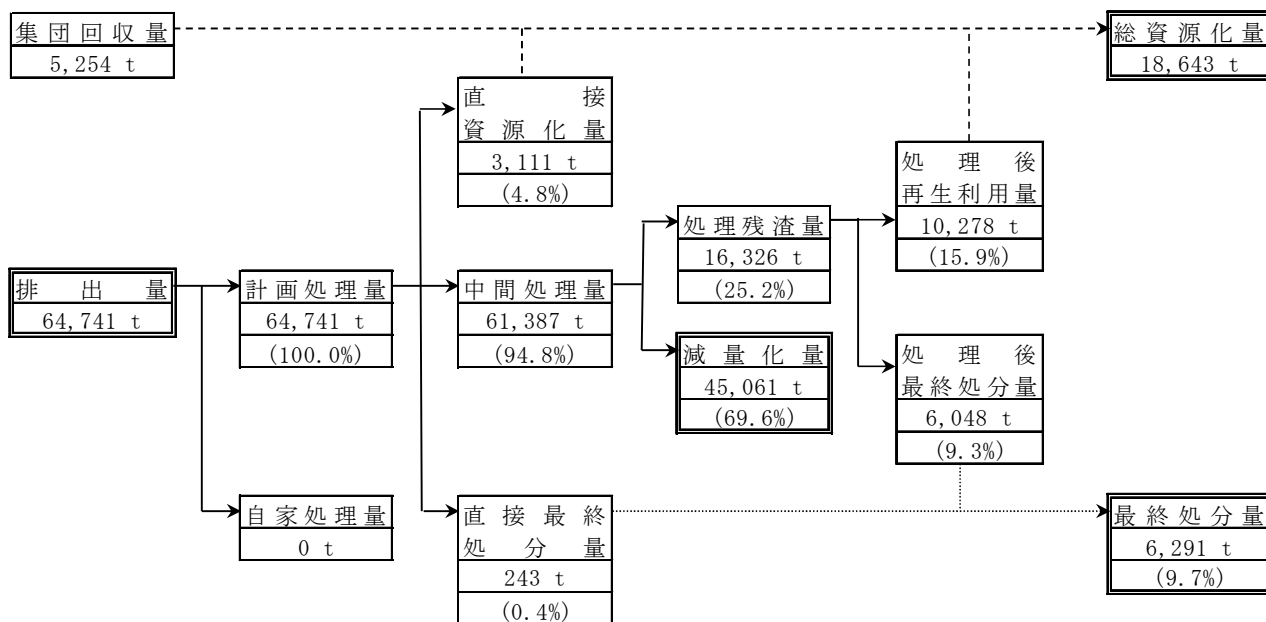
集団回収量
5,254 t

総資源化量
18,643 t

直接資源化量
3,111 t
(4.8%)

処理後再生利用量
10,278 t
(15.9%)

排出量
64,741 t

計画処理量
64,741 t
(100.0%)

中間処理量
61,387 t
(94.8%)

処理残渣量
16,326 t
(25.2%)

減量化量
45,061 t
(69.6%)

処理後最終処分量
6,048 t
(9.3%)

自家処理量
0 t

直接最終処分量
243 t
(0.4%)

最終処分量
6,291 t
(9.7%)